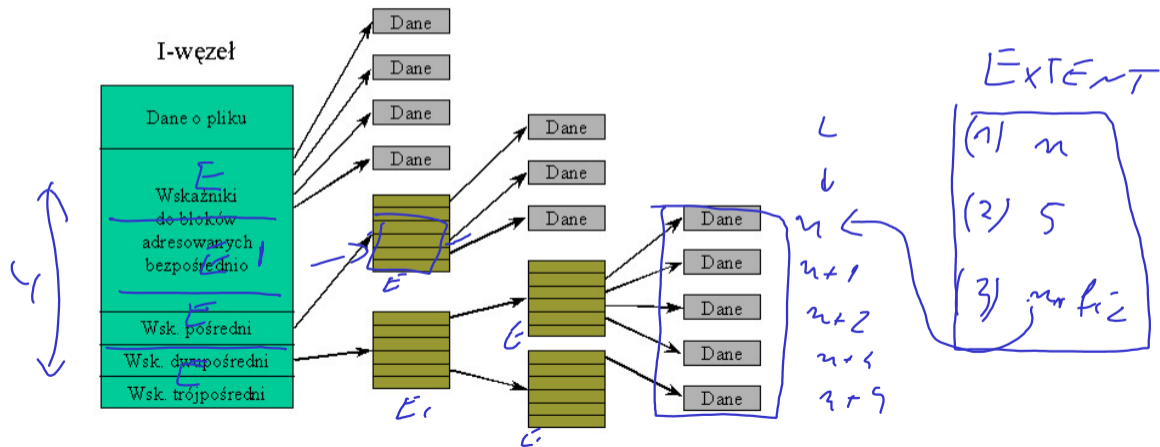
I-węzeł

Dane o pliku

Wskaźniki do bloków adresowanych bezpośrednio

Wsk. pośredni

Wsk. dwupośredni

Wsk. trójpośredni

Dane

Dane

Dane

Dane

Dane

Dane

Dane

Dane

Dane

Dane

Dane

Dane

EXTENT

(1) n

(2) 5

(3) n+k

n

n+1

n+2

n+3

n+4

E

E

E

E

E

Ec

E

E